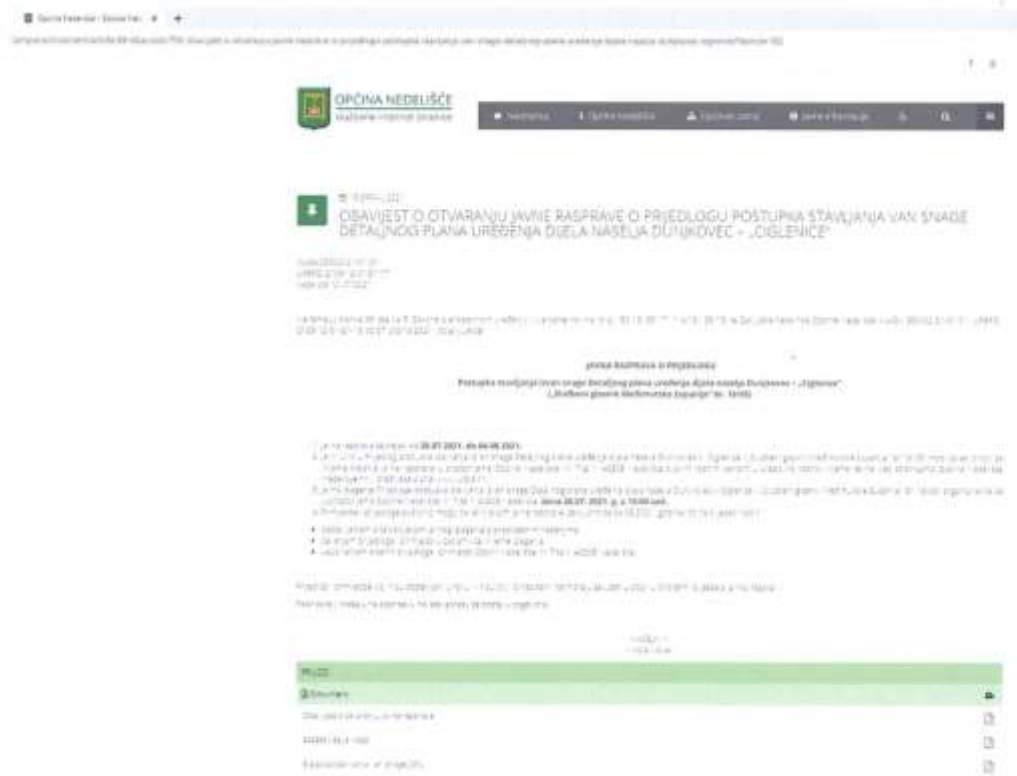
OPĆINA NEDELIŠĆE

OBAVIJEST O OTVARANJU JAVNE RASPRAVE O PRIJEDLOGU POSTUPKA STAVLJANJA VAN SNAGE DETALJNOG PLANA UREĐENJA DIJELA NASELJA DUNJKOVEC – „CIGLENICE"

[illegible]

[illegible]

JAVNA RASPRAVA O PRIJEDLOGU

Postupka stavljanja izvan snage Detaljnog plana uređenja dijela naselja Dunjkovec – „Ciglenice"
(„Službeni glasnik Međimurske županije" br. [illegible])

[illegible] 28.07.2021. do 06.08.2021.

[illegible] 28.07.2021. g. u 10:00 sati.

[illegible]

PRILOZI

Dokumenti

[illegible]

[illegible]

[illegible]